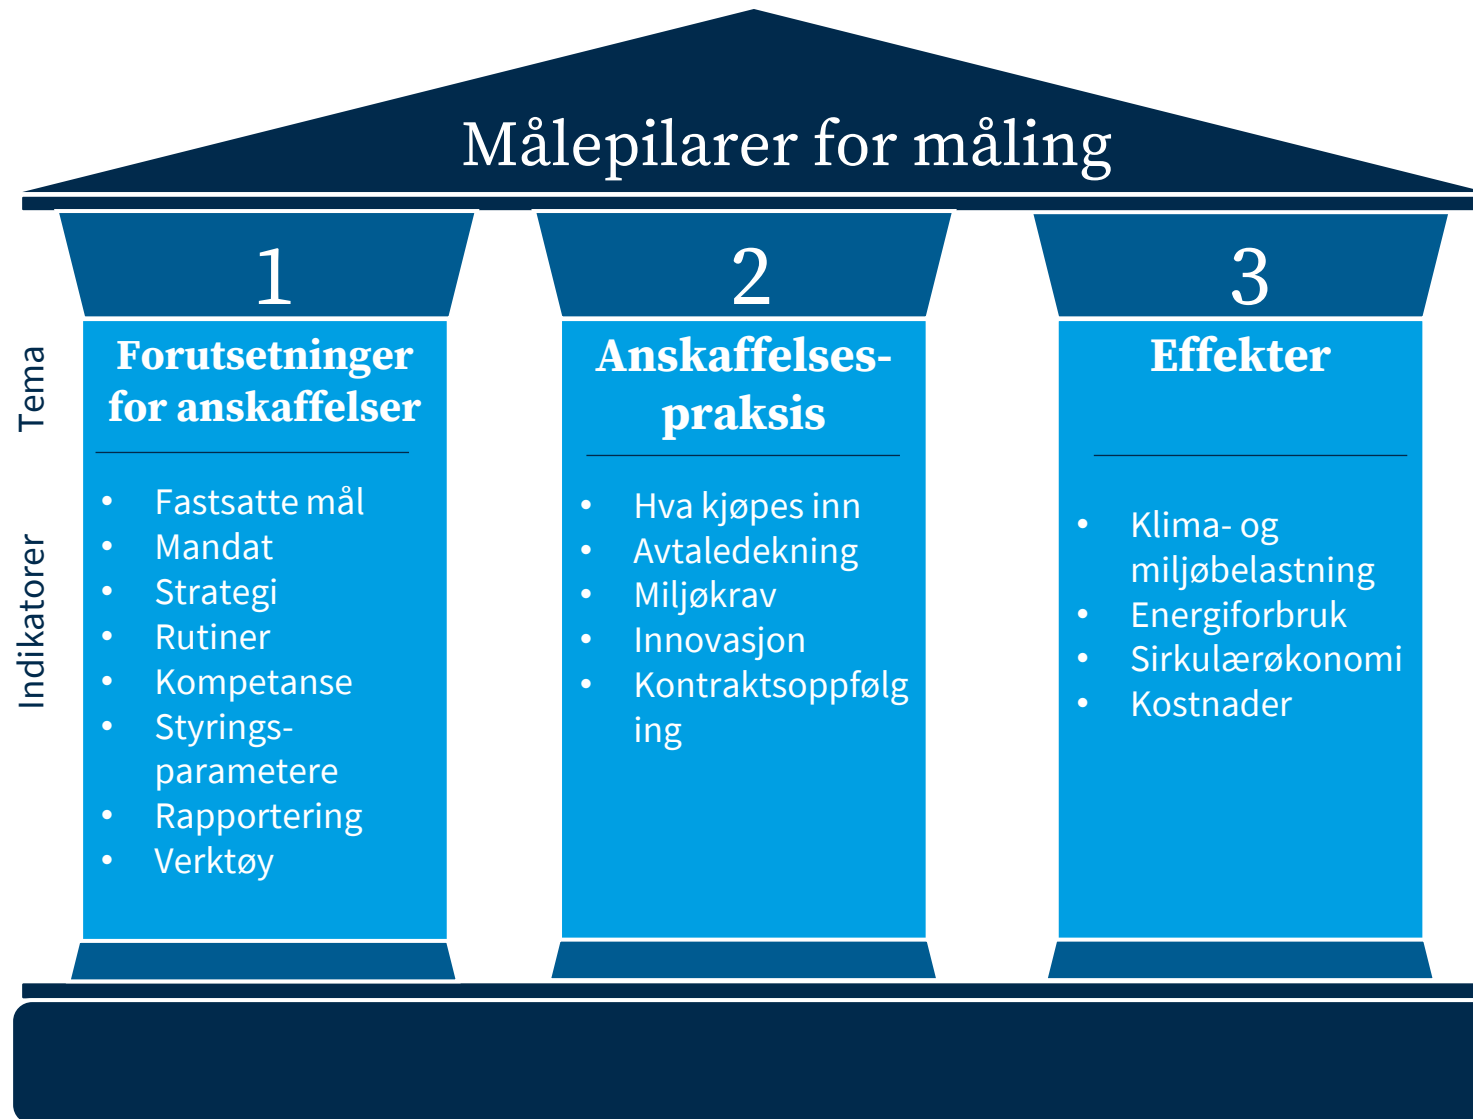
Målepilarer for måling

Tema

Indikatorer

1

Forutsetninger for anskaffelser

- Fastsatte mål
- Mandat
- Strategi
- Rutiner
- Kompetanse
- Styrings-parametere
- Rapportering
- Verktøy

2

Anskaffelses-praksis

- Hva kjøpes inn
- Avtaledekning
- Miljøkrav
- Innovasjon
- Kontraktsoppfølg ing

3

Effekter

- Klima- og miljøbelastning
- Energiforbruk
- Sirkulærøkonomi
- Kostnader